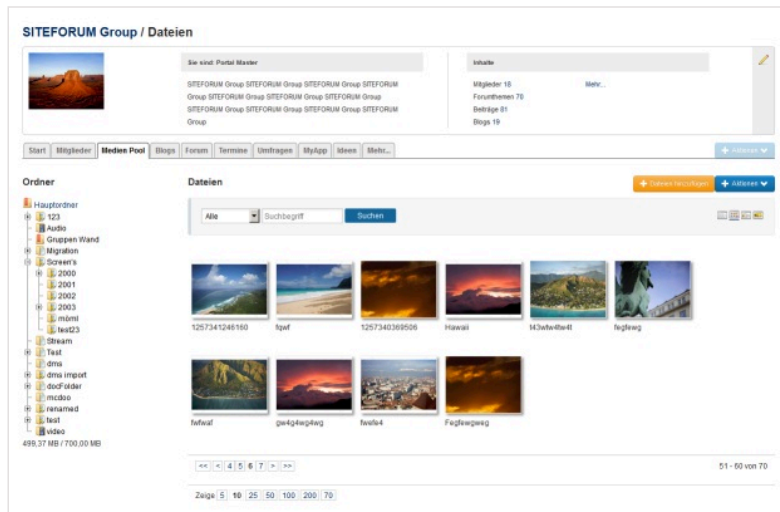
SITEFORUM Group / Dateien

Sie sind: Portal Master

SITEFORUM Group SITEFORUM Group SITEFORUM Group SITEFORUM Group SITEFORUM Group SITEFORUM Group SITEFORUM Group SITEFORUM Group SITEFORUM Group SITEFORUM Group SITEFORUM Group SITEFORUM Group Group

Inhalte

Mitglieder 18
Mehr...
Forumthemen 70
Beiträge 81
Blogs 19

Start | Mitglieder | Medien Pool | Blogs | Forum | Termine | Umfragen | MyApp | Ideen | Mehr...

+ Aktionen

Ordner

Hauptordner
123
Audio
Gruppen Wand
Migration
Screen's
2000
2001
2002
2003
möml
test23
Stream
Test
dms
dms import
docFolder
mcdoo
renamed
test
video
499,37 MB / 700,00 MB

Dateien

+ Dateien hinzufügen
+ Aktionen

Alle
Suchbegriff
Suchen

1257341246160
fqwf
1257340369506
Hawaii
f43wfw4fw4f
fegfewg
fwfwaf
gw4g4wg4wg
fwefe4
Fegfewgweg

<< < 4 5 6 7 > >>

51 - 60 von 70

Zeige 5 10 25 50 100 200 70